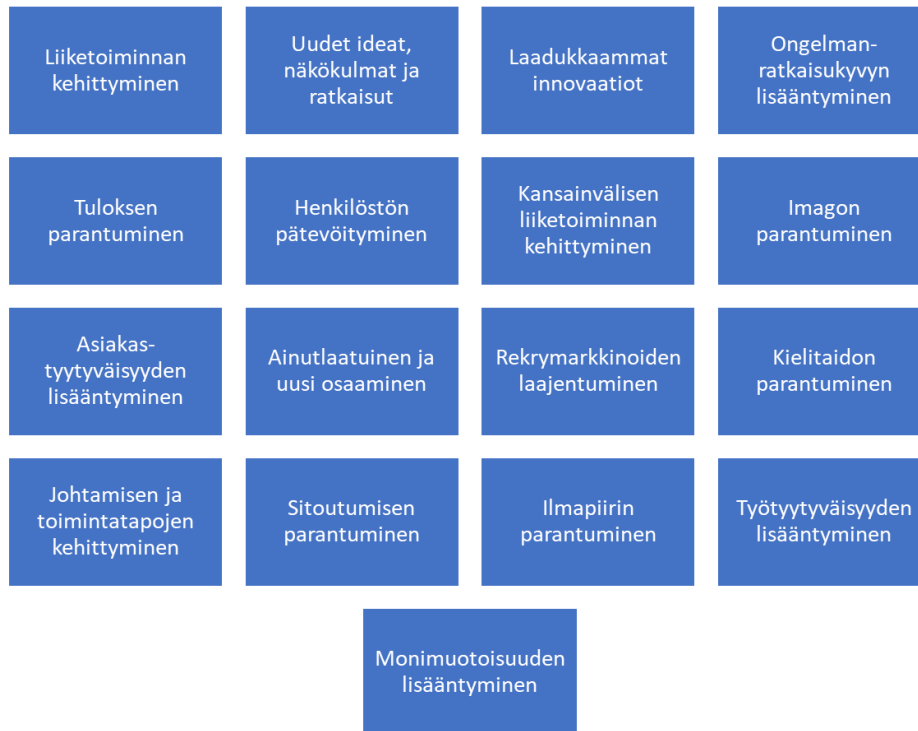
Liiketoiminnan kehittyminen

Uudet ideat, näkökulmat ja ratkaisut

Laadukkaammat innovaatiot

Ongelmanratkaisukyvyn lisääntyminen

Tuloksen parantuminen

Henkilöstön pätevöityminen

Kansainvälisen liiketoiminnan kehittyminen

Imagon parantuminen

Asiakastyytyväisyyden lisääntyminen

Ainutlaatuinen ja uusi osaaminen

Rekrymarkkinoiden laajentuminen

Kielitaidon parantuminen

Johtamisen ja toimintatapojen kehittyminen

Sitoutumisen parantuminen

Ilmapiirin parantuminen

Työtyytyväisyyden lisääntyminen

Monimuotoisuuden lisääntyminen